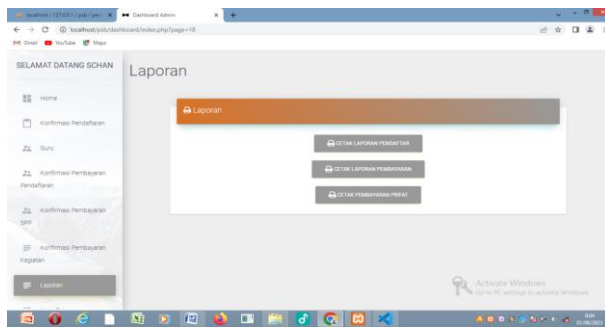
localhost / 127.0.0.1 / psb / pen × Dashboard Admin × +

localhost/psb/dashboard/index.php?page=18

Gmail YouTube Maps

SELAMAT DATANG SCHAN

Home

Konfirmasi Pendaftaran

Guru

Konfirmasi Pembayaran Pendaftaran

Konfirmasi Pembayaran SPP

Konfirmasi Pembayaran Kegiatan

Laporan

Laporan

Laporan

CETAK LAPORAN PENDAFTAR

CETAK LAPORAN PEMBAYARAN

CETAK PEMBAYARAN PRIVAT

Activate Windows
Go to PC settings to activate Windows.

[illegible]